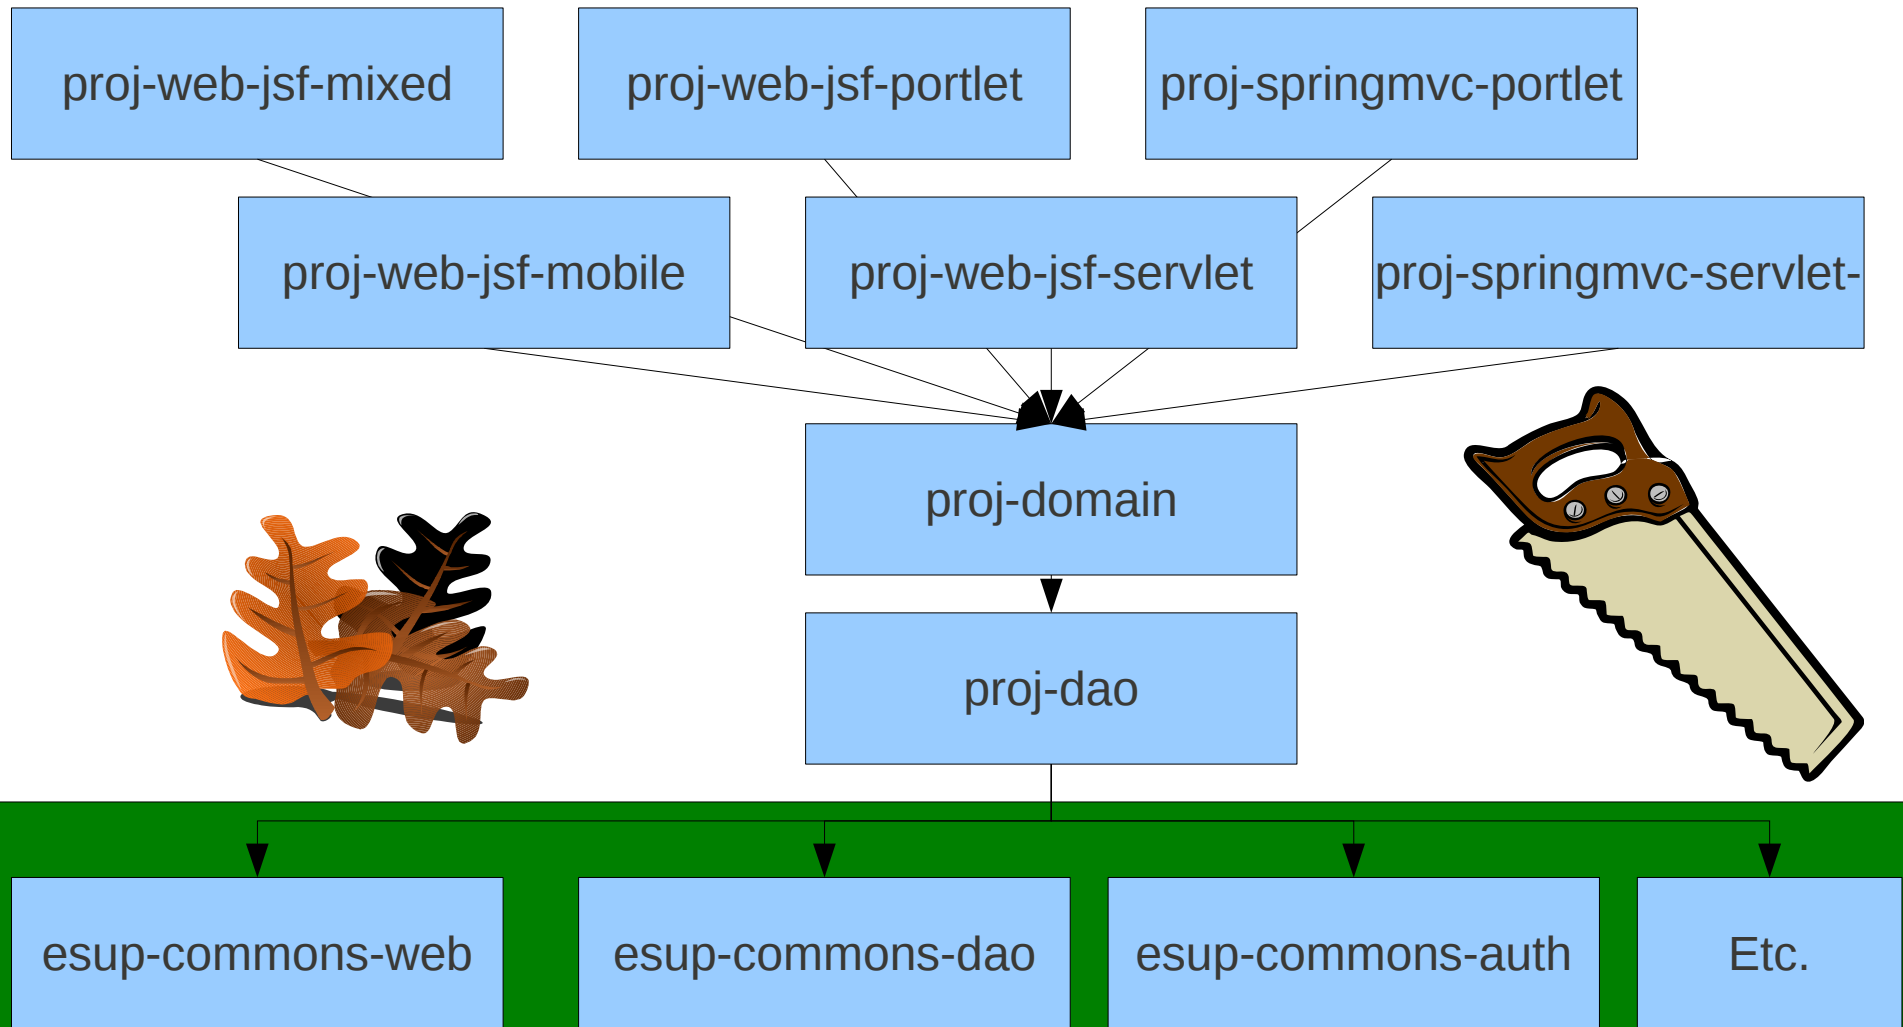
proj-web-jsf-mixed

proj-web-jsf-portlet

proj-springmvc-portlet

proj-web-jsf-mobile

proj-web-jsf-servlet

proj-springmvc-servlet-

proj-domain

proj-dao

esup-commons-web

esup-commons-dao

esup-commons-auth

Etc.